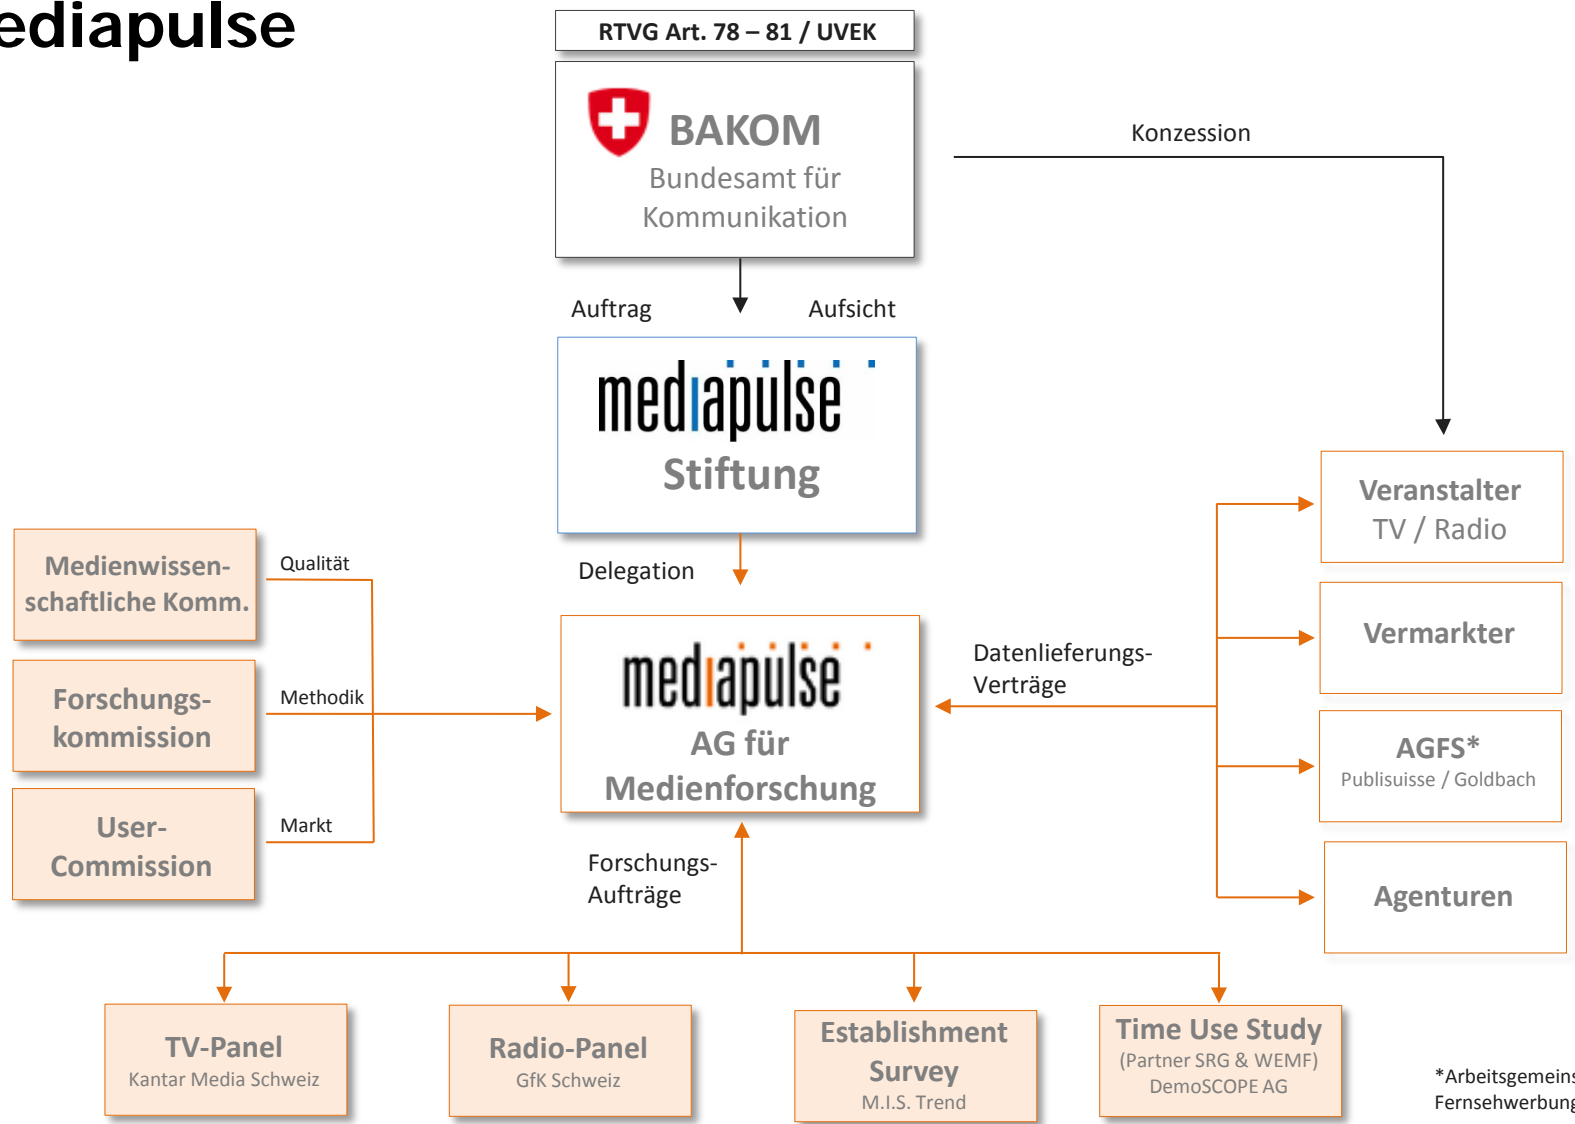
ediapulse

RTVG Art. 78 – 81 / UVEK

BAKOM
Bundesamt für Kommunikation

Konzession

Auftrag

Aufsicht

mediapulse
Stiftung

Delegation

Medienwissenschaftliche Komm.

Qualität

Forschungskommission

Methodik

User-Commission

Markt

mediapulse
AG für Medienforschung

Datenlieferungs-Verträge

Veranstalter
TV / Radio

Vermarkter

AGFS*
Publisuisse / Goldbach

Agenturen

Forschungs-Aufträge

TV-Panel
Kantar Media Schweiz

Radio-Panel
GfK Schweiz

Establishment Survey
M.I.S. Trend

Time Use Study
(Partner SRG & WEMF)
DemoSCOPE AG

*Arbeitsgemeins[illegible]
Fernsehwerbung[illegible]